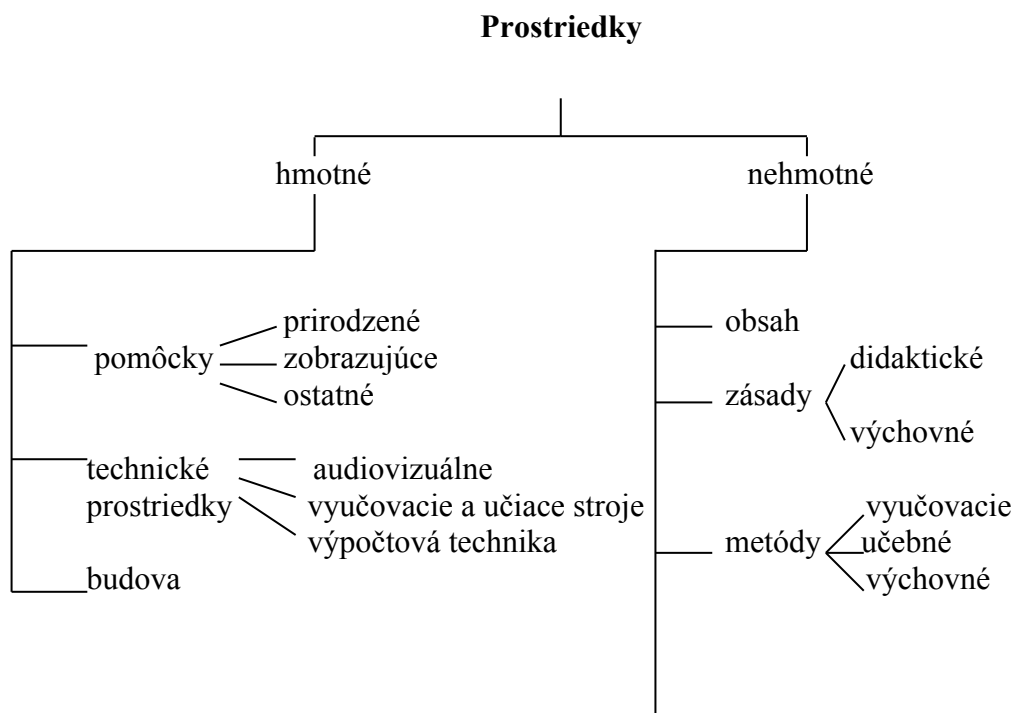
**Prostriedky**

hmotné

nehmotné

pomôcky

prirodzené

zobrazujúce

ostatné

technické prostriedky

audiovizuálne

vyučovacie a učiace stroje

výpočtová technika

budova

obsah

zásady

didaktické

výchovné

metódy

vyučovacie

učebné

výchovné